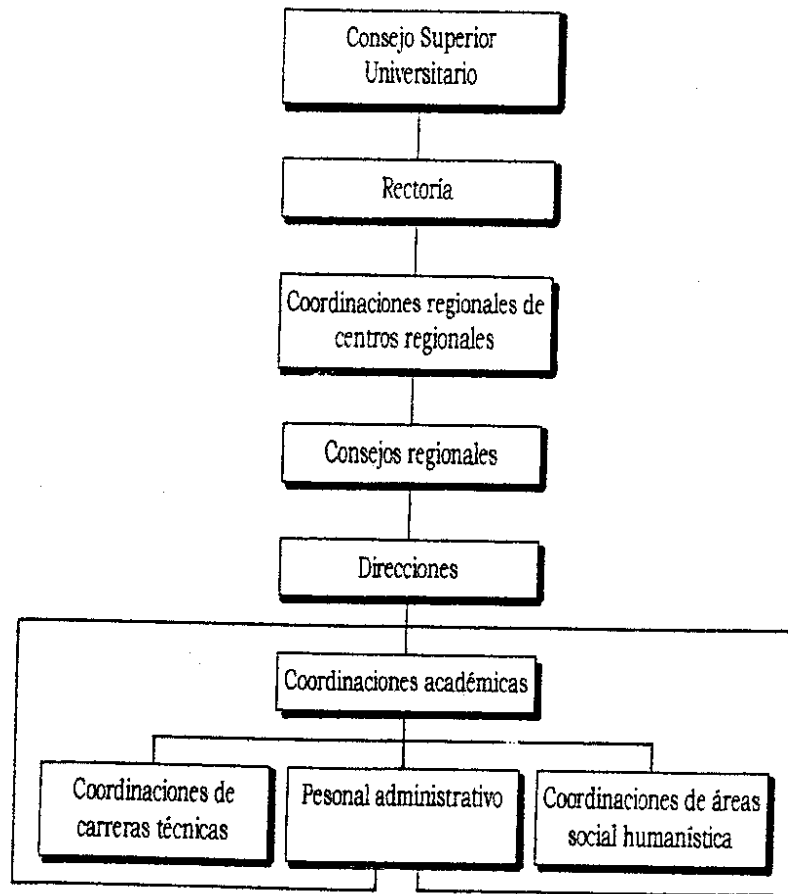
Consejo Superior Universitario

Rectoría

Coordinaciones regionales de centros regionales

Consejos regionales

Direcciones

Coordinaciones académicas

Coordinaciones de carreras técnicas

Pesonal administrativo

Coordinaciones de áreas social humanística